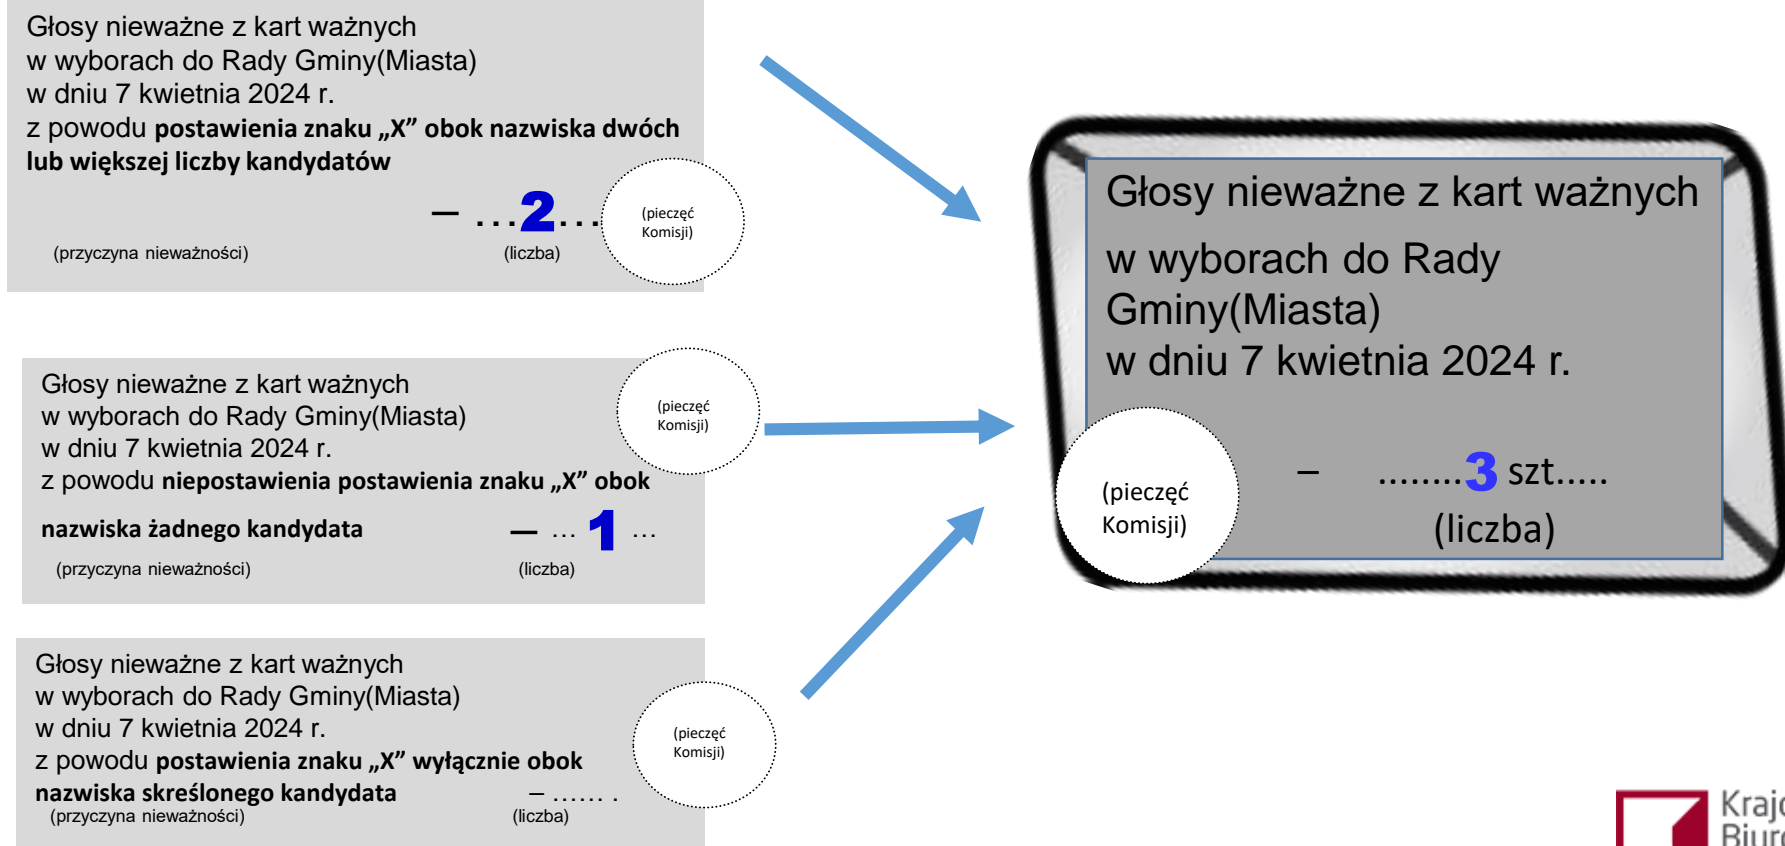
Głosy nieważne z kart ważnych
w wyborach do Rady Gminy(Miasta)
w dniu 7 kwietnia 2024 r.
z powodu **postawienia znaku „X" obok nazwiska dwóch lub większej liczby kandydatów**

– ...2...

(pieczęć Komisji)

(przyczyna nieważności) (liczba)

Głosy nieważne z kart ważnych
w wyborach do Rady Gminy(Miasta)
w dniu 7 kwietnia 2024 r.
z powodu **niepostawienia postawienia znaku „X" obok nazwiska żadnego kandydata**

– ... 1 ...

(pieczęć Komisji)

(przyczyna nieważności) (liczba)

Głosy nieważne z kart ważnych
w wyborach do Rady Gminy(Miasta)
w dniu 7 kwietnia 2024 r.
z powodu **postawienia znaku „X" wyłącznie obok nazwiska skreślonego kandydata**

– ...... .

(pieczęć Komisji)

(przyczyna nieważności) (liczba)

Głosy nieważne z kart ważnych
w wyborach do Rady Gminy(Miasta)
w dniu 7 kwietnia 2024 r.

(pieczęć Komisji)

– ........3 szt.....
(liczba)

Kraj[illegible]
Biur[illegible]